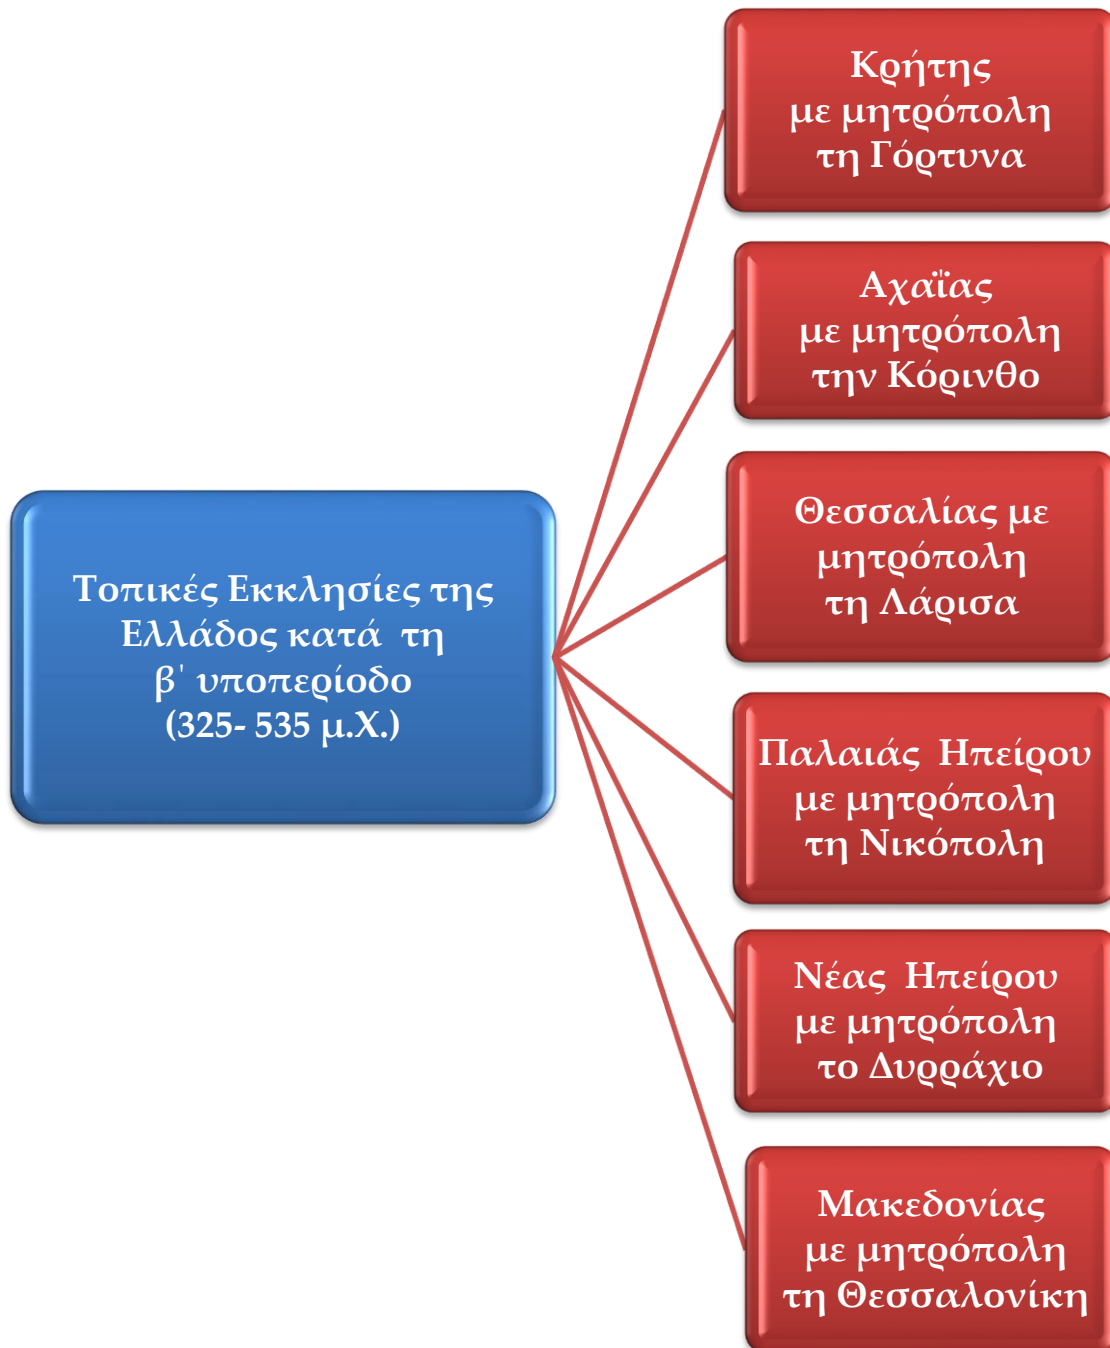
Τοπικές Εκκλησίες της Ελλάδος κατά τη β΄ υποπερίοδο (325- 535 μ.Χ.)

Κρήτης με μητρόπολη τη Γόρτυνα

Αχαΐας με μητρόπολη την Κόρινθο

Θεσσαλίας με μητρόπολη τη Λάρισα

Παλαιάς Ηπείρου με μητρόπολη τη Νικόπολη

Νέας Ηπείρου με μητρόπολη το Δυρράχιο

Μακεδονίας με μητρόπολη τη Θεσσαλονίκη